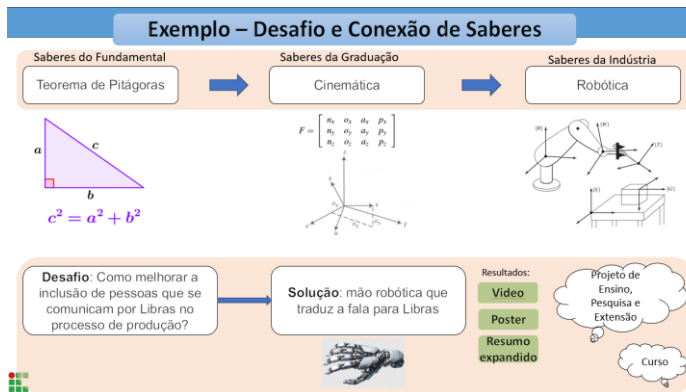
Exemplo – Desafio e Conexão de Saberes

Saberes do Fundamental

Teorema de Pitágoras

Saberes da Graduação

Cinemática

Saberes da Indústria

Robótica

$a$ $c$ $b$

$c^2 = a^2 + b^2$

$F = \begin{bmatrix} n_x & o_x & a_x & p_x \\ n_y & o_y & a_y & p_y \\ n_z & o_z & a_z & p_z \end{bmatrix}$

{B} {W} {T} {G} {S}

Desafio: Como melhorar a inclusão de pessoas que se comunicam por Libras no processo de produção?

Solução: mão robótica que traduz a fala para Libras

Resultados:

Vídeo

Poster

Resumo expandido

Projeto de Ensino, Pesquisa e Extensão

Curso